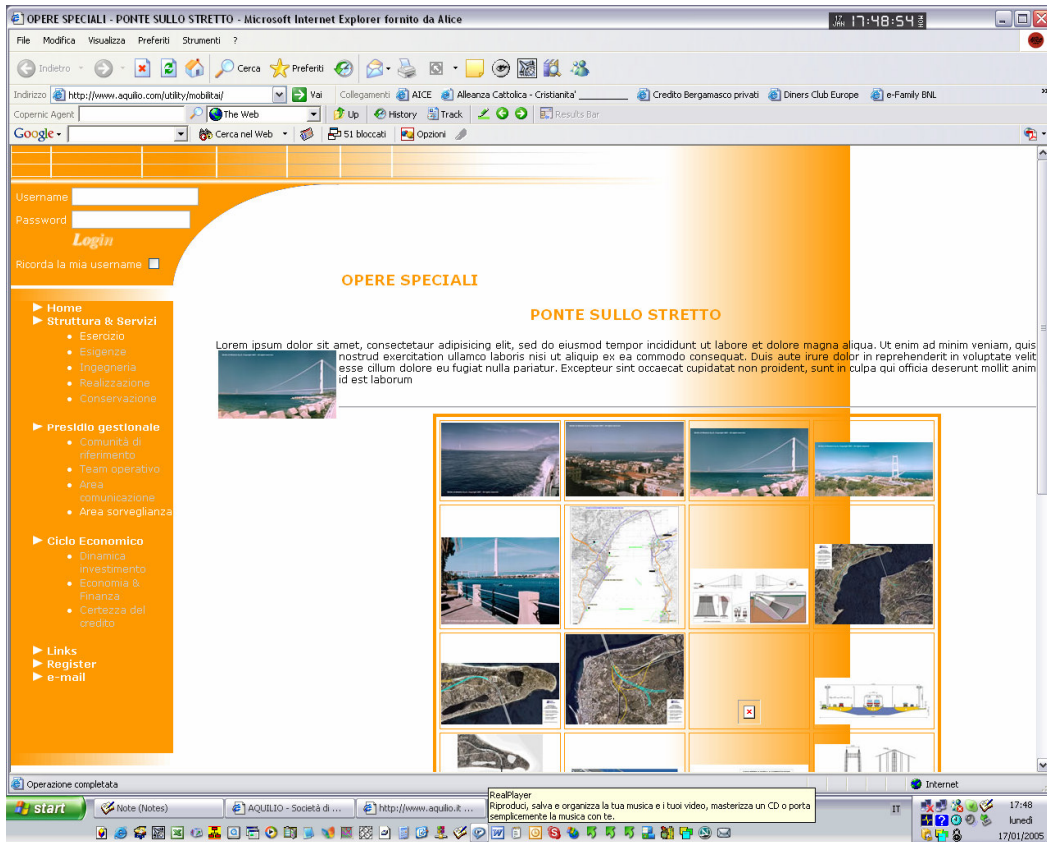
OPERE SPECIALI - PONTE SULLO STRETTO - Microsoft Internet Explorer fornito da Alice

17:48:54

File Modifica Visualizza Preferiti Strumenti ?

Indietro Cerca Preferiti

Indirizzo http://www.aquilio.com/utility/mobilitai/ Vai Collegamenti AICE Alleanza Cattolica - Cristianita' Credito Bergamasco privati Diners Club Europe e-Family BNL

Copernic Agent The Web Up History Track Results Bar

Google Cerca nel Web 51 bloccati Opzioni

Username
Password
Login
Ricorda la mia username

► Home
► Struttura & Servizi
• Esercizio
• Esigenze
• Ingegneria
• Realizzazione
• Conservazione

► Presidio gestionale
• Comunità di riferimento
• Team operativo
• Area comunicazione
• Area sorveglianza

► Ciclo Economico
• Dinamica investimento
• Economia & Finanza
• Certezza del credito

► Links
► Register
► e-mail

OPERE SPECIALI

PONTE SULLO STRETTO

Lorem ipsum dolor sit amet, consectetaur adipisicing elit, sed do eiusmod tempor incididunt ut labore et dolore magna aliqua. Ut enim ad minim veniam, quis nostrud exercitation ullamco laboris nisi ut aliquip ex ea commodo consequat. Duis aute irure dolor in reprehenderit in voluptate velit esse cillum dolore eu fugiat nulla pariatur. Excepteur sint occaecat cupidatat non proident, sunt in culpa qui officia deserunt mollit anim id est laborum

Operazione completata

Internet

start Note (Notes) AQUILIO - Società di ... http://www.aquilio.it ...

RealPlayer
Riproduci, salva e organizza la tua musica e i tuoi video, masterizza un CD o porta semplicemente la musica con te.

IT 17:48 lunedì 17/01/2005